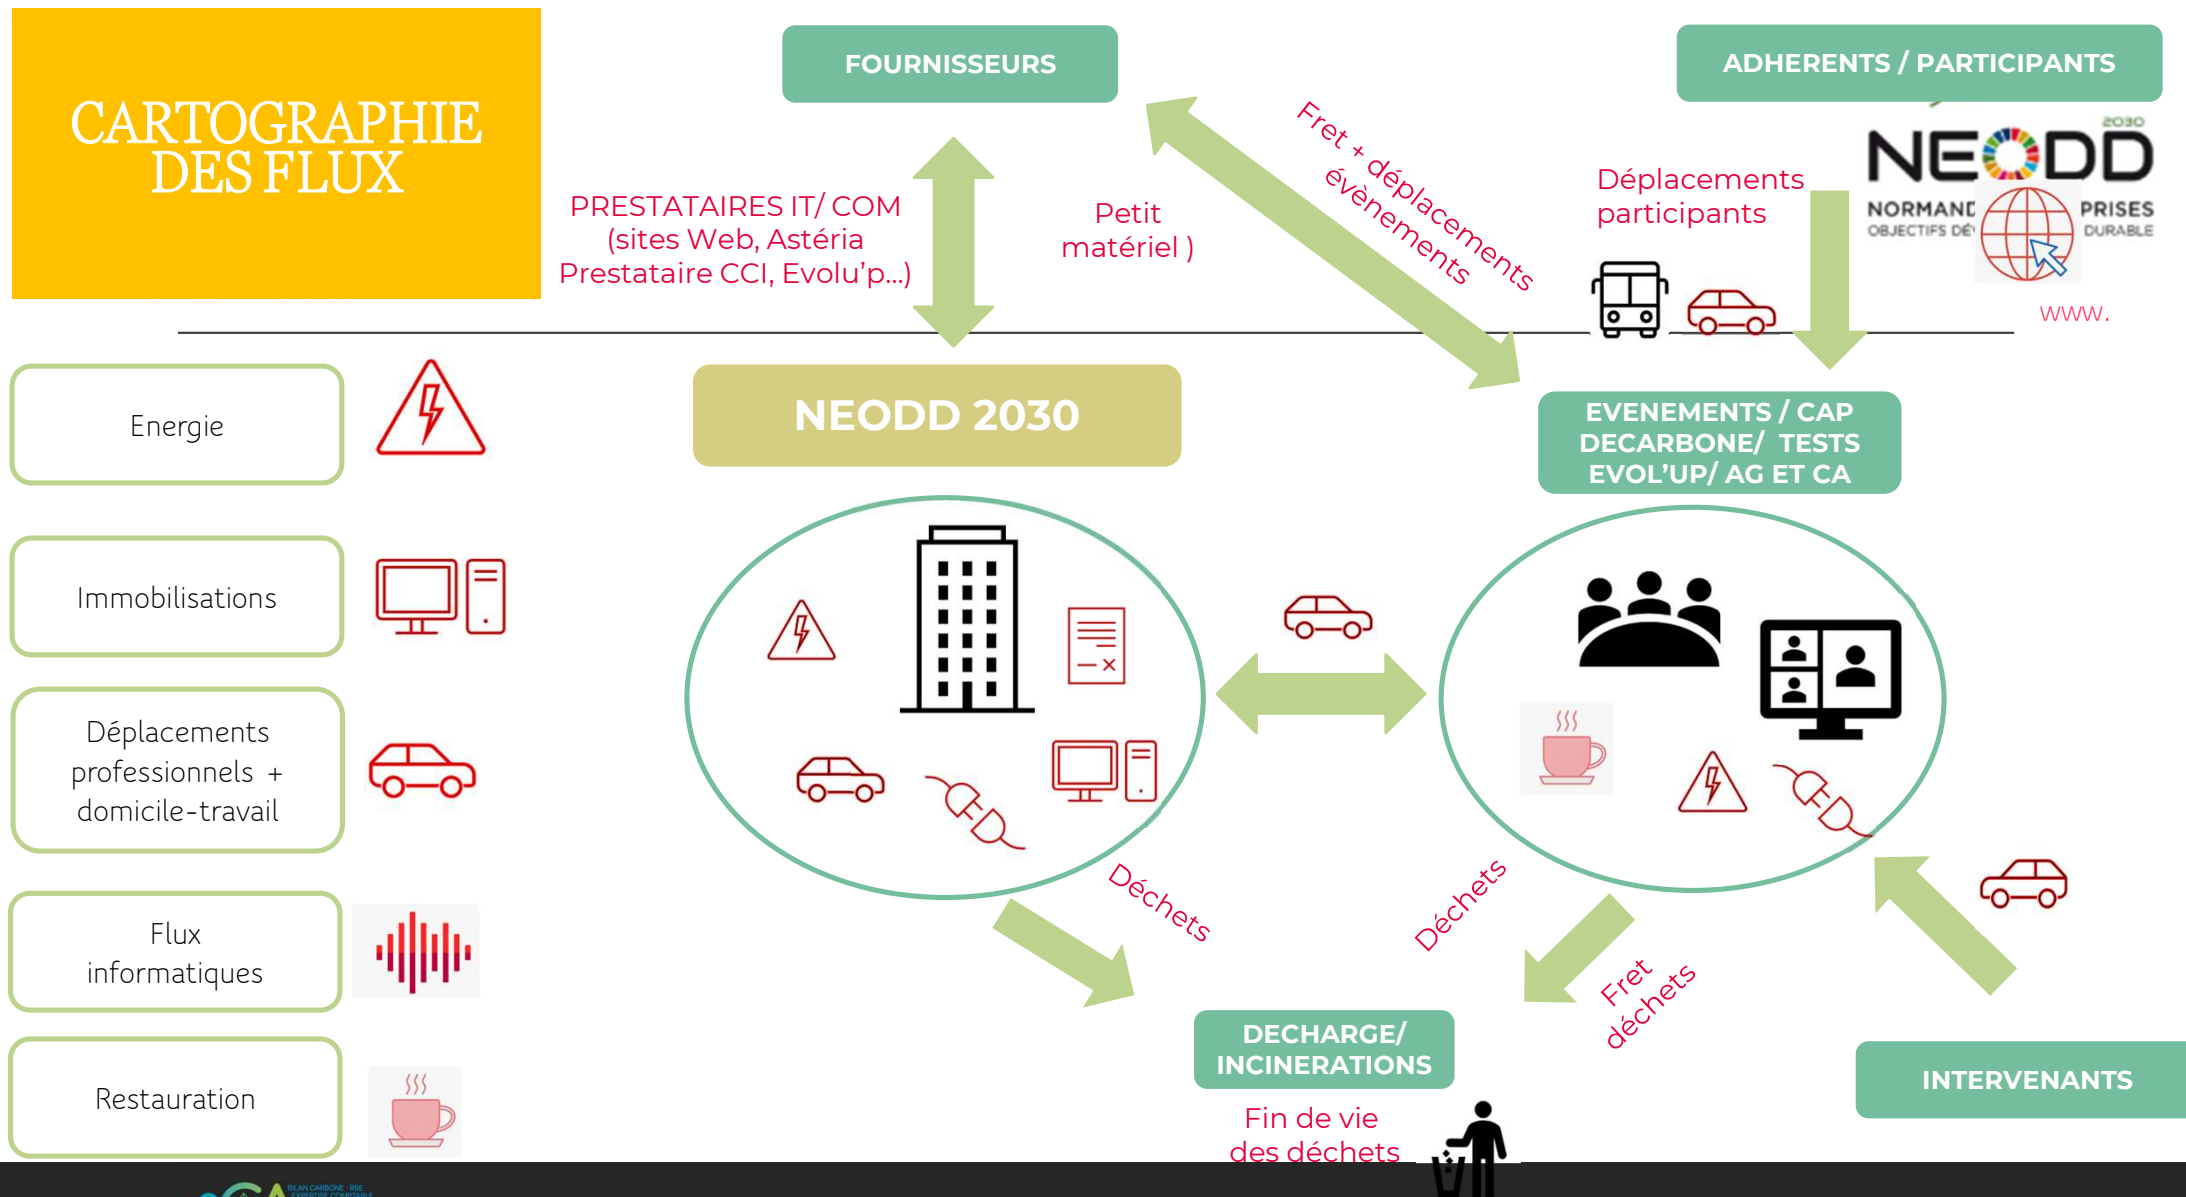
CARTOGRAPHIE DES FLUX

FOURNISSEURS

ADHERENTS / PARTICIPANTS

PRESTATAIRES IT/ COM (sites Web, Astéria Prestataire CCI, Evolu'p...)

Petit matériel )

Fret + déplacements évènements

Déplacements participants

NEODD 2030
NORMAND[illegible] OBJECTIFS DÉ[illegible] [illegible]PRISES DURABLE
www.

Energie

Immobilisations

Déplacements professionnels + domicile-travail

Flux informatiques

Restauration

NEODD 2030

EVENEMENTS / CAP DECARBONE/ TESTS EVOL'UP/ AG ET CA

Déchets

Déchets

Fret déchets

DECHARGE/ INCINERATIONS

Fin de vie des déchets

INTERVENANTS